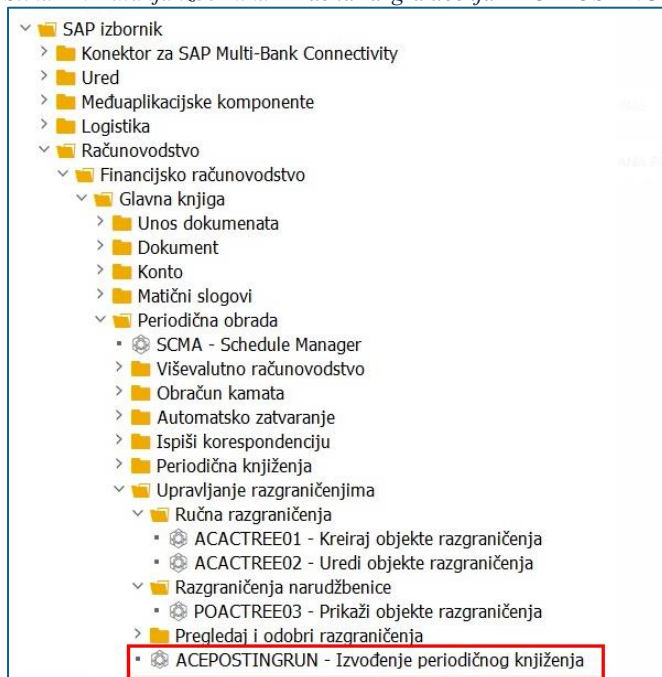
SAP izbornik
Konektor za SAP Multi-Bank Connectivity
Ured
Međuaplikacijske komponente
Logistika
Računovodstvo
Financijsko računovodstvo
Glavna knjiga
Unos dokumenata
Dokument
Konto
Matični slogovi
Periodična obrada
SCMA - Schedule Manager
Viševalutno računovodstvo
Obračun kamata
Automatsko zatvaranje
Ispiši korespondenciju
Periodična knjiženja
Upravljanje razgraničenjima
Ručna razgraničenja
ACACTREE01 - Kreiraj objekte razgraničenja
ACACTREE02 - Uredi objekte razgraničenja
Razgraničenja narudžbenice
POACTREE03 - Prikaži objekte razgraničenja
Pregledaj i odobri razgraničenja
ACEPOSTINGRUN - Izvođenje periodičnog knjiženja